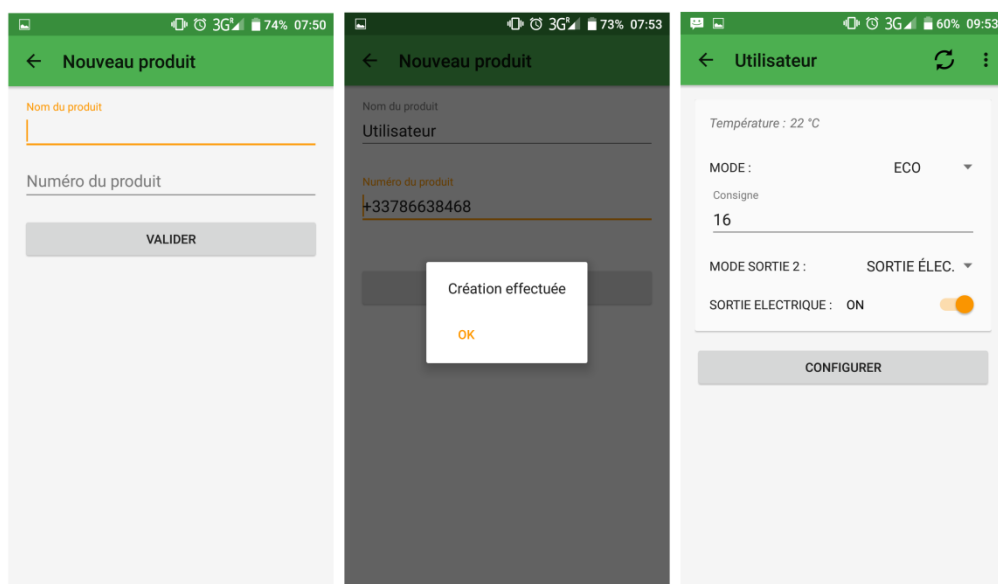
3G 74% 07:50

← Nouveau produit

Nom du produit

Numéro du produit

VALIDER

3G 73% 07:53

← Nouveau produit

Nom du produit
Utilisateur

Numéro du produit
+33786638468

Création effectuée

OK

3G 60% 09:53

← Utilisateur

Température : 22 °C

MODE : ECO

Consigne
16

MODE SORTIE 2 : SORTIE ÉLEC.

SORTIE ELECTRIQUE : ON

CONFIGURER